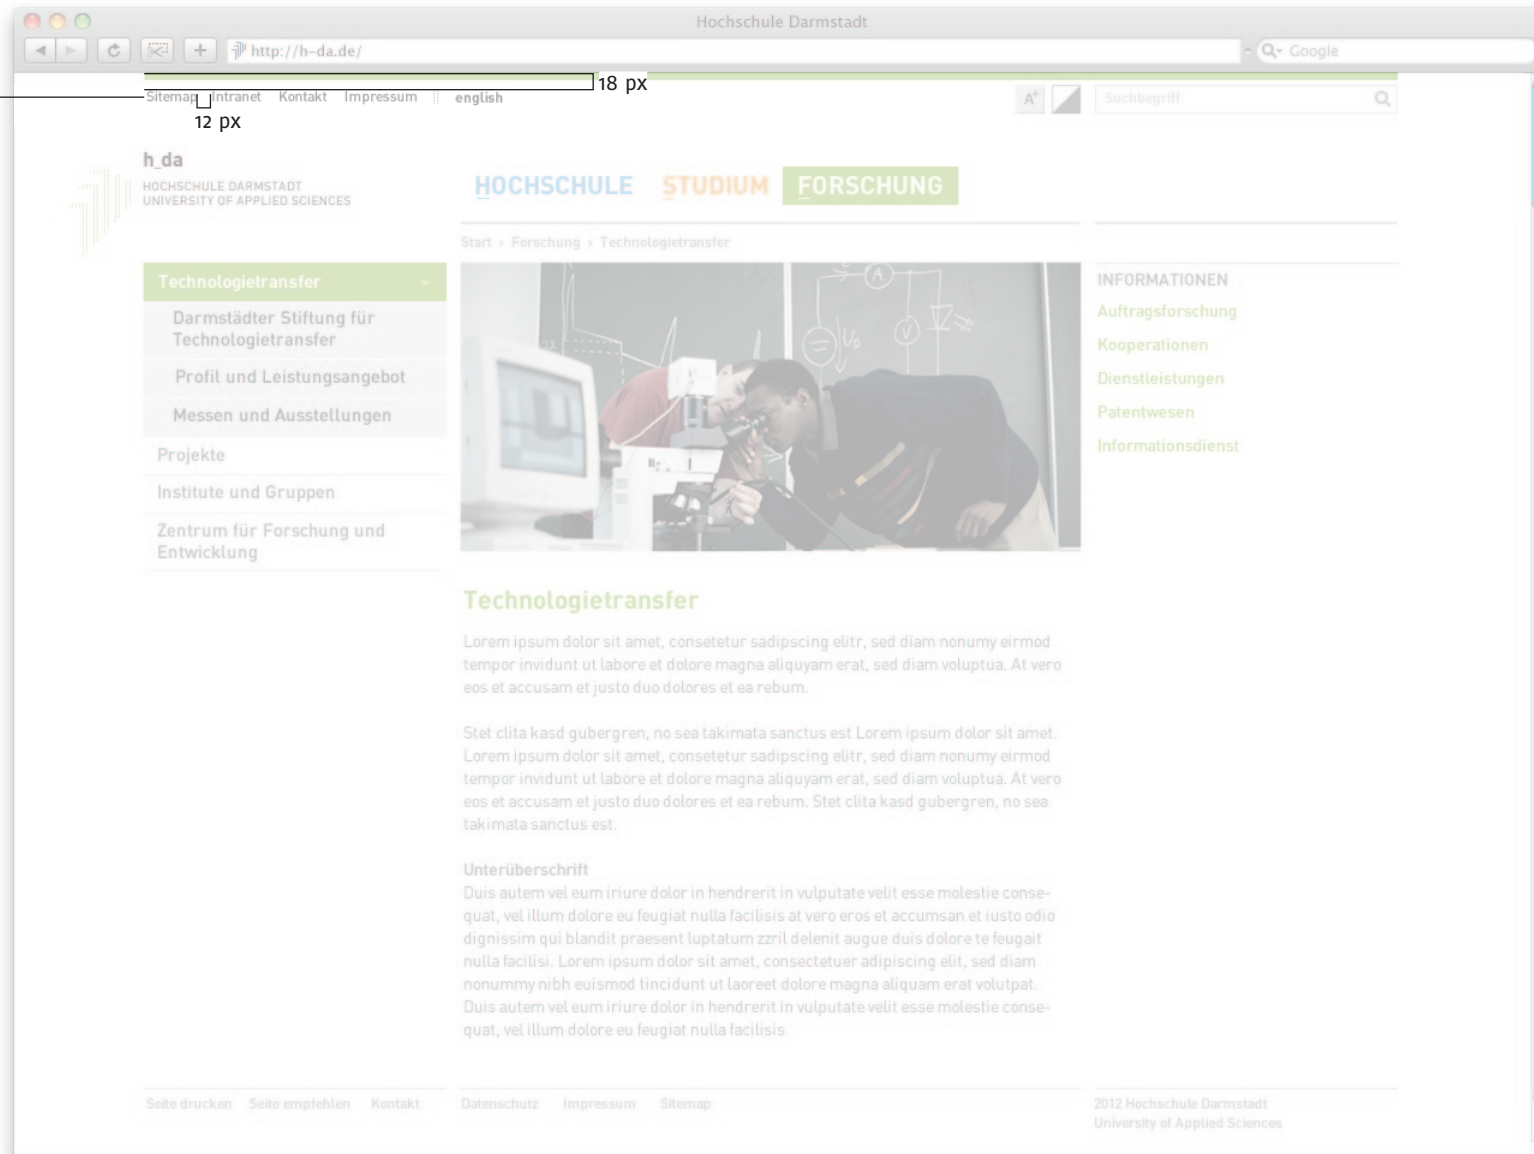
Hochschule Darmstadt

http://h-da.de/

Google

18 px

Sitemap Intranet Kontakt Impressum english

12 px

A⁺

Suchbegriff

h_da
HOCHSCHULE DARMSTADT
UNIVERSITY OF APPLIED SCIENCES

HOCHSCHULE STUDIUM FORSCHUNG

Start › Forschung › Technologietransfer

Technologietransfer
Darmstädter Stiftung für Technologietransfer
Profil und Leistungsangebot
Messen und Ausstellungen
Projekte
Institute und Gruppen
Zentrum für Forschung und Entwicklung

INFORMATIONEN
Auftragsforschung
Kooperationen
Dienstleistungen
Patentwesen
Informationsdienst

Technologietransfer

Lorem ipsum dolor sit amet, consetetur sadipscing elitr, sed diam nonumy eirmod tempor invidunt ut labore et dolore magna aliquyam erat, sed diam voluptua. At vero eos et accusam et justo duo dolores et ea rebum.

Stet clita kasd gubergren, no sea takimata sanctus est Lorem ipsum dolor sit amet. Lorem ipsum dolor sit amet, consetetur sadipscing elitr, sed diam nonumy eirmod tempor invidunt ut labore et dolore magna aliquyam erat, sed diam voluptua. At vero eos et accusam et justo duo dolores et ea rebum. Stet clita kasd gubergren, no sea takimata sanctus est.

Unterüberschrift
Duis autem vel eum iriure dolor in hendrerit in vulputate velit esse molestie consequat, vel illum dolore eu feugiat nulla facilisis at vero eros et accumsan et iusto odio dignissim qui blandit praesent luptatum zzril delenit augue duis dolore te feugait nulla facilisi. Lorem ipsum dolor sit amet, consectetuer adipiscing elit, sed diam nonummy nibh euismod tincidunt ut laoreet dolore magna aliquam erat volutpat. Duis autem vel eum iriure dolor in hendrerit in vulputate velit esse molestie consequat, vel illum dolore eu feugiat nulla facilisis

Seite drucken Seite empfehlen Kontakt

Datenschutz Impressum Sitemap

2012 Hochschule Darmstadt
University of Applied Sciences